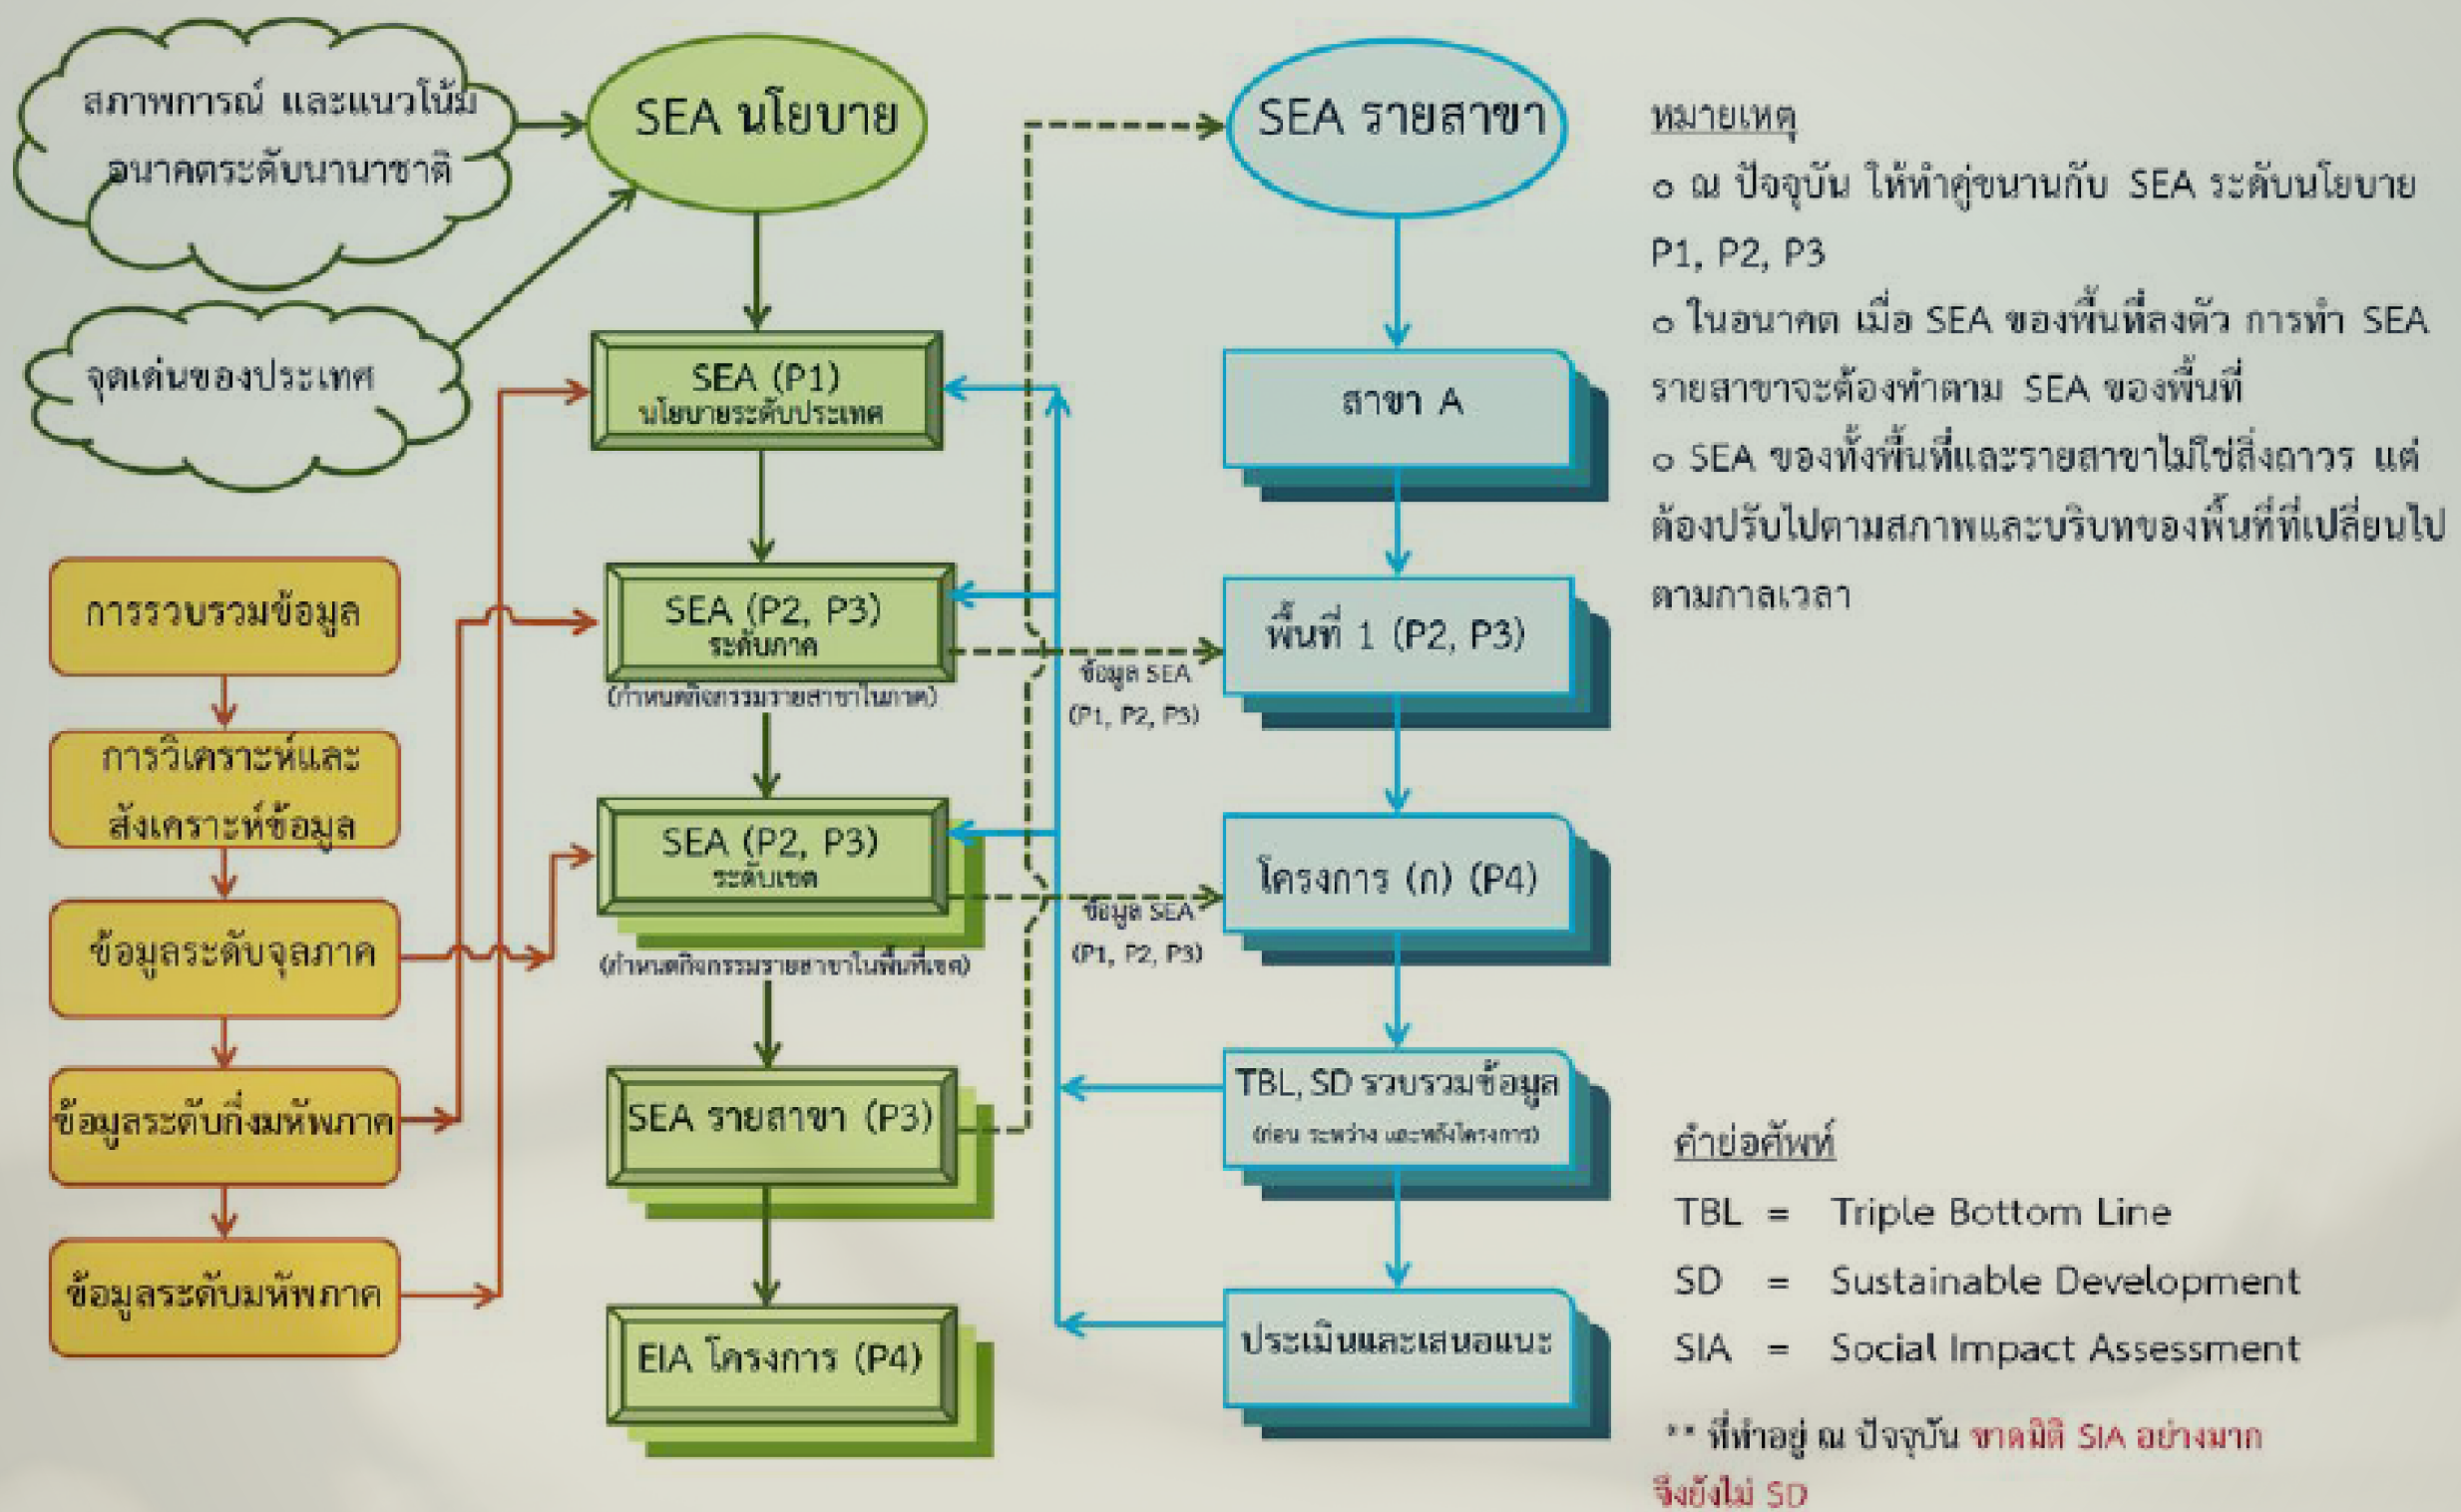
สภาพการณ์ และแนวโน้ม อนาคตระดับนานาชาติ

จุดเด่นของประเทศ

SEA นโยบาย

SEA (P1) นโยบายระดับประเทศ

SEA (P2, P3) ระดับภาค

(กำหนดกิจกรรมรายสาขาในภาค)

SEA (P2, P3) ระดับเขต

(กำหนดกิจกรรมรายสาขาในพื้นที่เขต)

SEA รายสาขา (P3)

EIA โครงการ (P4)

การรวบรวมข้อมูล

การวิเคราะห์และสังเคราะห์ข้อมูล

ข้อมูลระดับจุลภาค

ข้อมูลระดับกึ่งมหัพภาค

ข้อมูลระดับมหัพภาค

SEA รายสาขา

สาขา A

พื้นที่ 1 (P2, P3)

ข้อมูล SEA (P1, P2, P3)

โครงการ (ก) (P4)

ข้อมูล SEA (P1, P2, P3)

TBL, SD รวบรวมข้อมูล (ก่อน ระหว่าง และหลังโครงการ)

ประเมินและเสนอแนะ

หมายเหตุ
๐ ณ ปัจจุบัน ให้ทำคู่ขนานกับ SEA ระดับนโยบาย P1, P2, P3
๐ ในอนาคต เมื่อ SEA ของพื้นที่ลงตัว การทำ SEA รายสาขาจะต้องทำตาม SEA ของพื้นที่
๐ SEA ของทั้งพื้นที่และรายสาขาไม่ใช่สิ่งถาวร แต่ต้องปรับไปตามสภาพและบริบทของพื้นที่ที่เปลี่ยนไปตามกาลเวลา

คำย่อศัพท์
TBL = Triple Bottom Line
SD = Sustainable Development
SIA = Social Impact Assessment

** ที่ทำอยู่ ณ ปัจจุบัน ขาดมิติ SIA อย่างมาก จึงยังไม่ SD